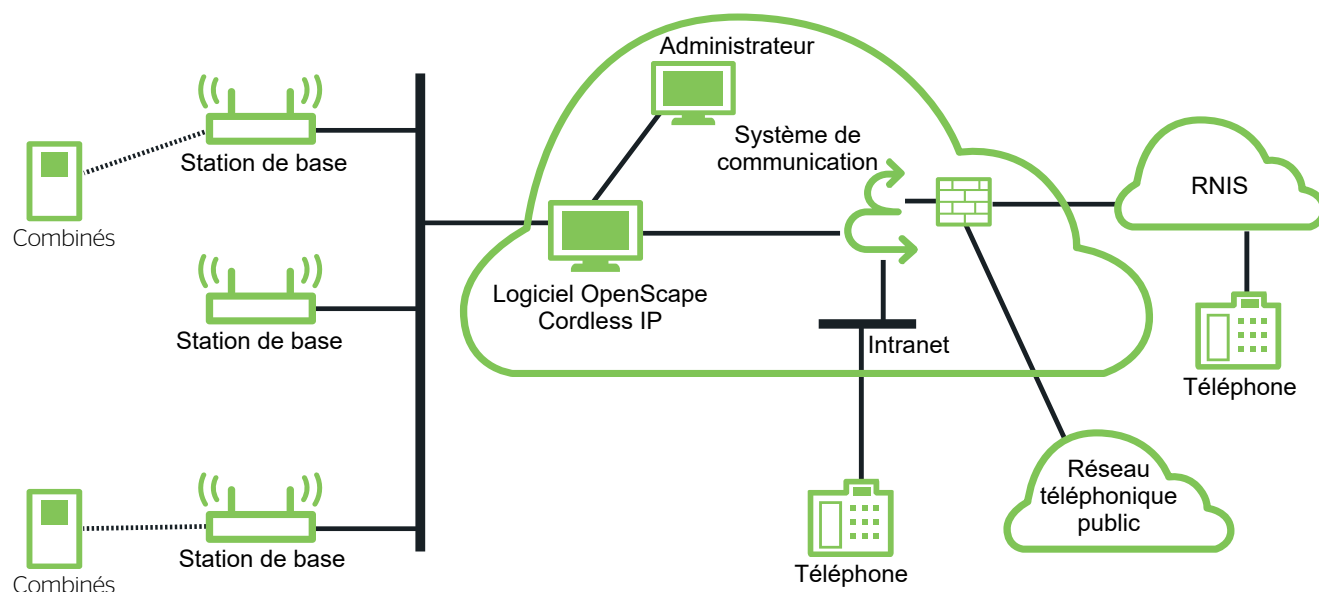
Administrateur

Système de communication

RNIS

Station de base

Combinés

Logiciel OpenScape Cordless IP

Station de base

Intranet

Téléphone

Réseau téléphonique public

Station de base

Combinés

Téléphone